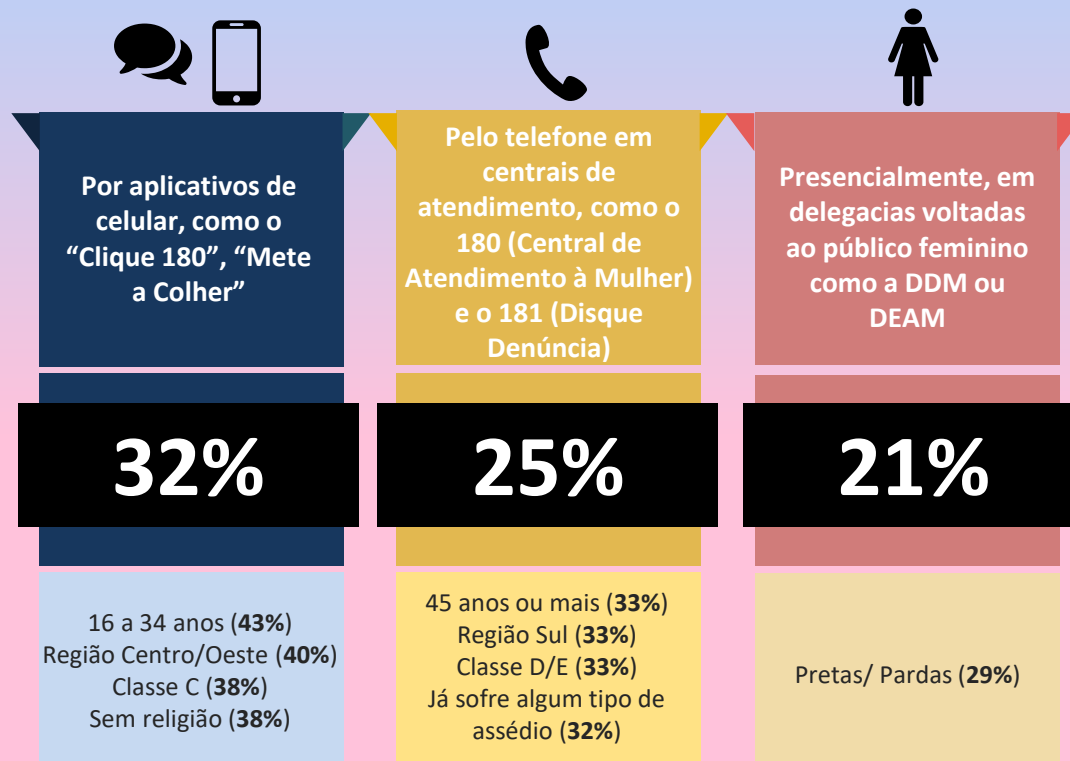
Por aplicativos de celular, como o “Clique 180”, “Mete a Colher”

32%

16 a 34 anos (43%)
Região Centro/Oeste (40%)
Classe C (38%)
Sem religião (38%)

Pelo telefone em centrais de atendimento, como o 180 (Central de Atendimento à Mulher) e o 181 (Disque Denúncia)

25%

45 anos ou mais (33%)
Região Sul (33%)
Classe D/E (33%)
Já sofre algum tipo de assédio (32%)

Presencialmente, em delegacias voltadas ao público feminino como a DDM ou DEAM

21%

Pretas/ Pardas (29%)